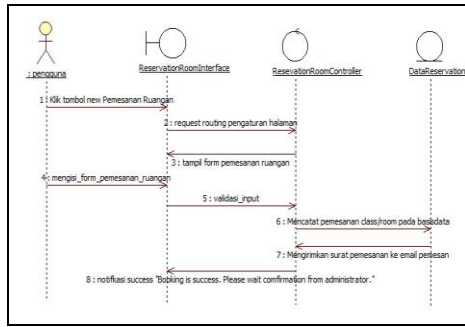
: pengguna

ReservationRoomInterface

ResevationRoomController

DataReservation

1: Klik tombol new Pemesanan Ruangan

2: request routing pengaturan halaman

3: tampil form pemesanan ruangan

4: mengisi_form_pemesanan_ruangan

5: validasi_input

6: Mencatat pemesanan class/room pada basisdata

7: Mengirimkan surat pemesanan ke email pemesan

8: notifikasi success "Boking is success. Please wait confirmation from administrator."